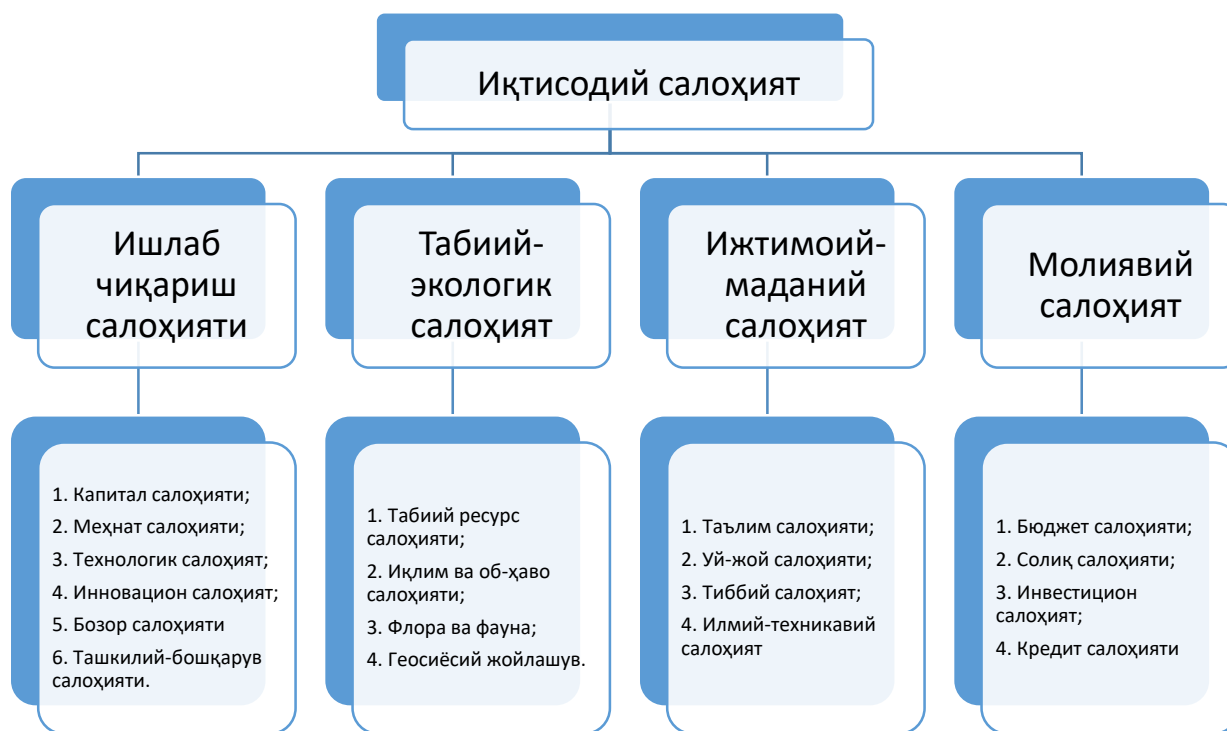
Иқтисодий салоҳият

Ишлаб чиқариш салоҳияти

Табиий-экологик салоҳият

Ижтимоий-маданий салоҳият

Молиявий салоҳият

1. Капитал салоҳияти;
2. Меҳнат салоҳияти;
3. Технологик салоҳият;
4. Инновацион салоҳият;
5. Бозор салоҳияти
6. Ташкилий-бошқарув салоҳияти.

1. Табиий ресурс салоҳияти;
2. Иқлим ва об-ҳаво салоҳияти;
3. Флора ва фауна;
4. Геосиёсий жойлашув.

1. Таълим салоҳияти;
2. Уй-жой салоҳияти;
3. Тиббий салоҳият;
4. Илмий-техникавий салоҳият

1. Бюджет салоҳияти;
2. Солиқ салоҳияти;
3. Инвестицион салоҳият;
4. Кредит салоҳияти